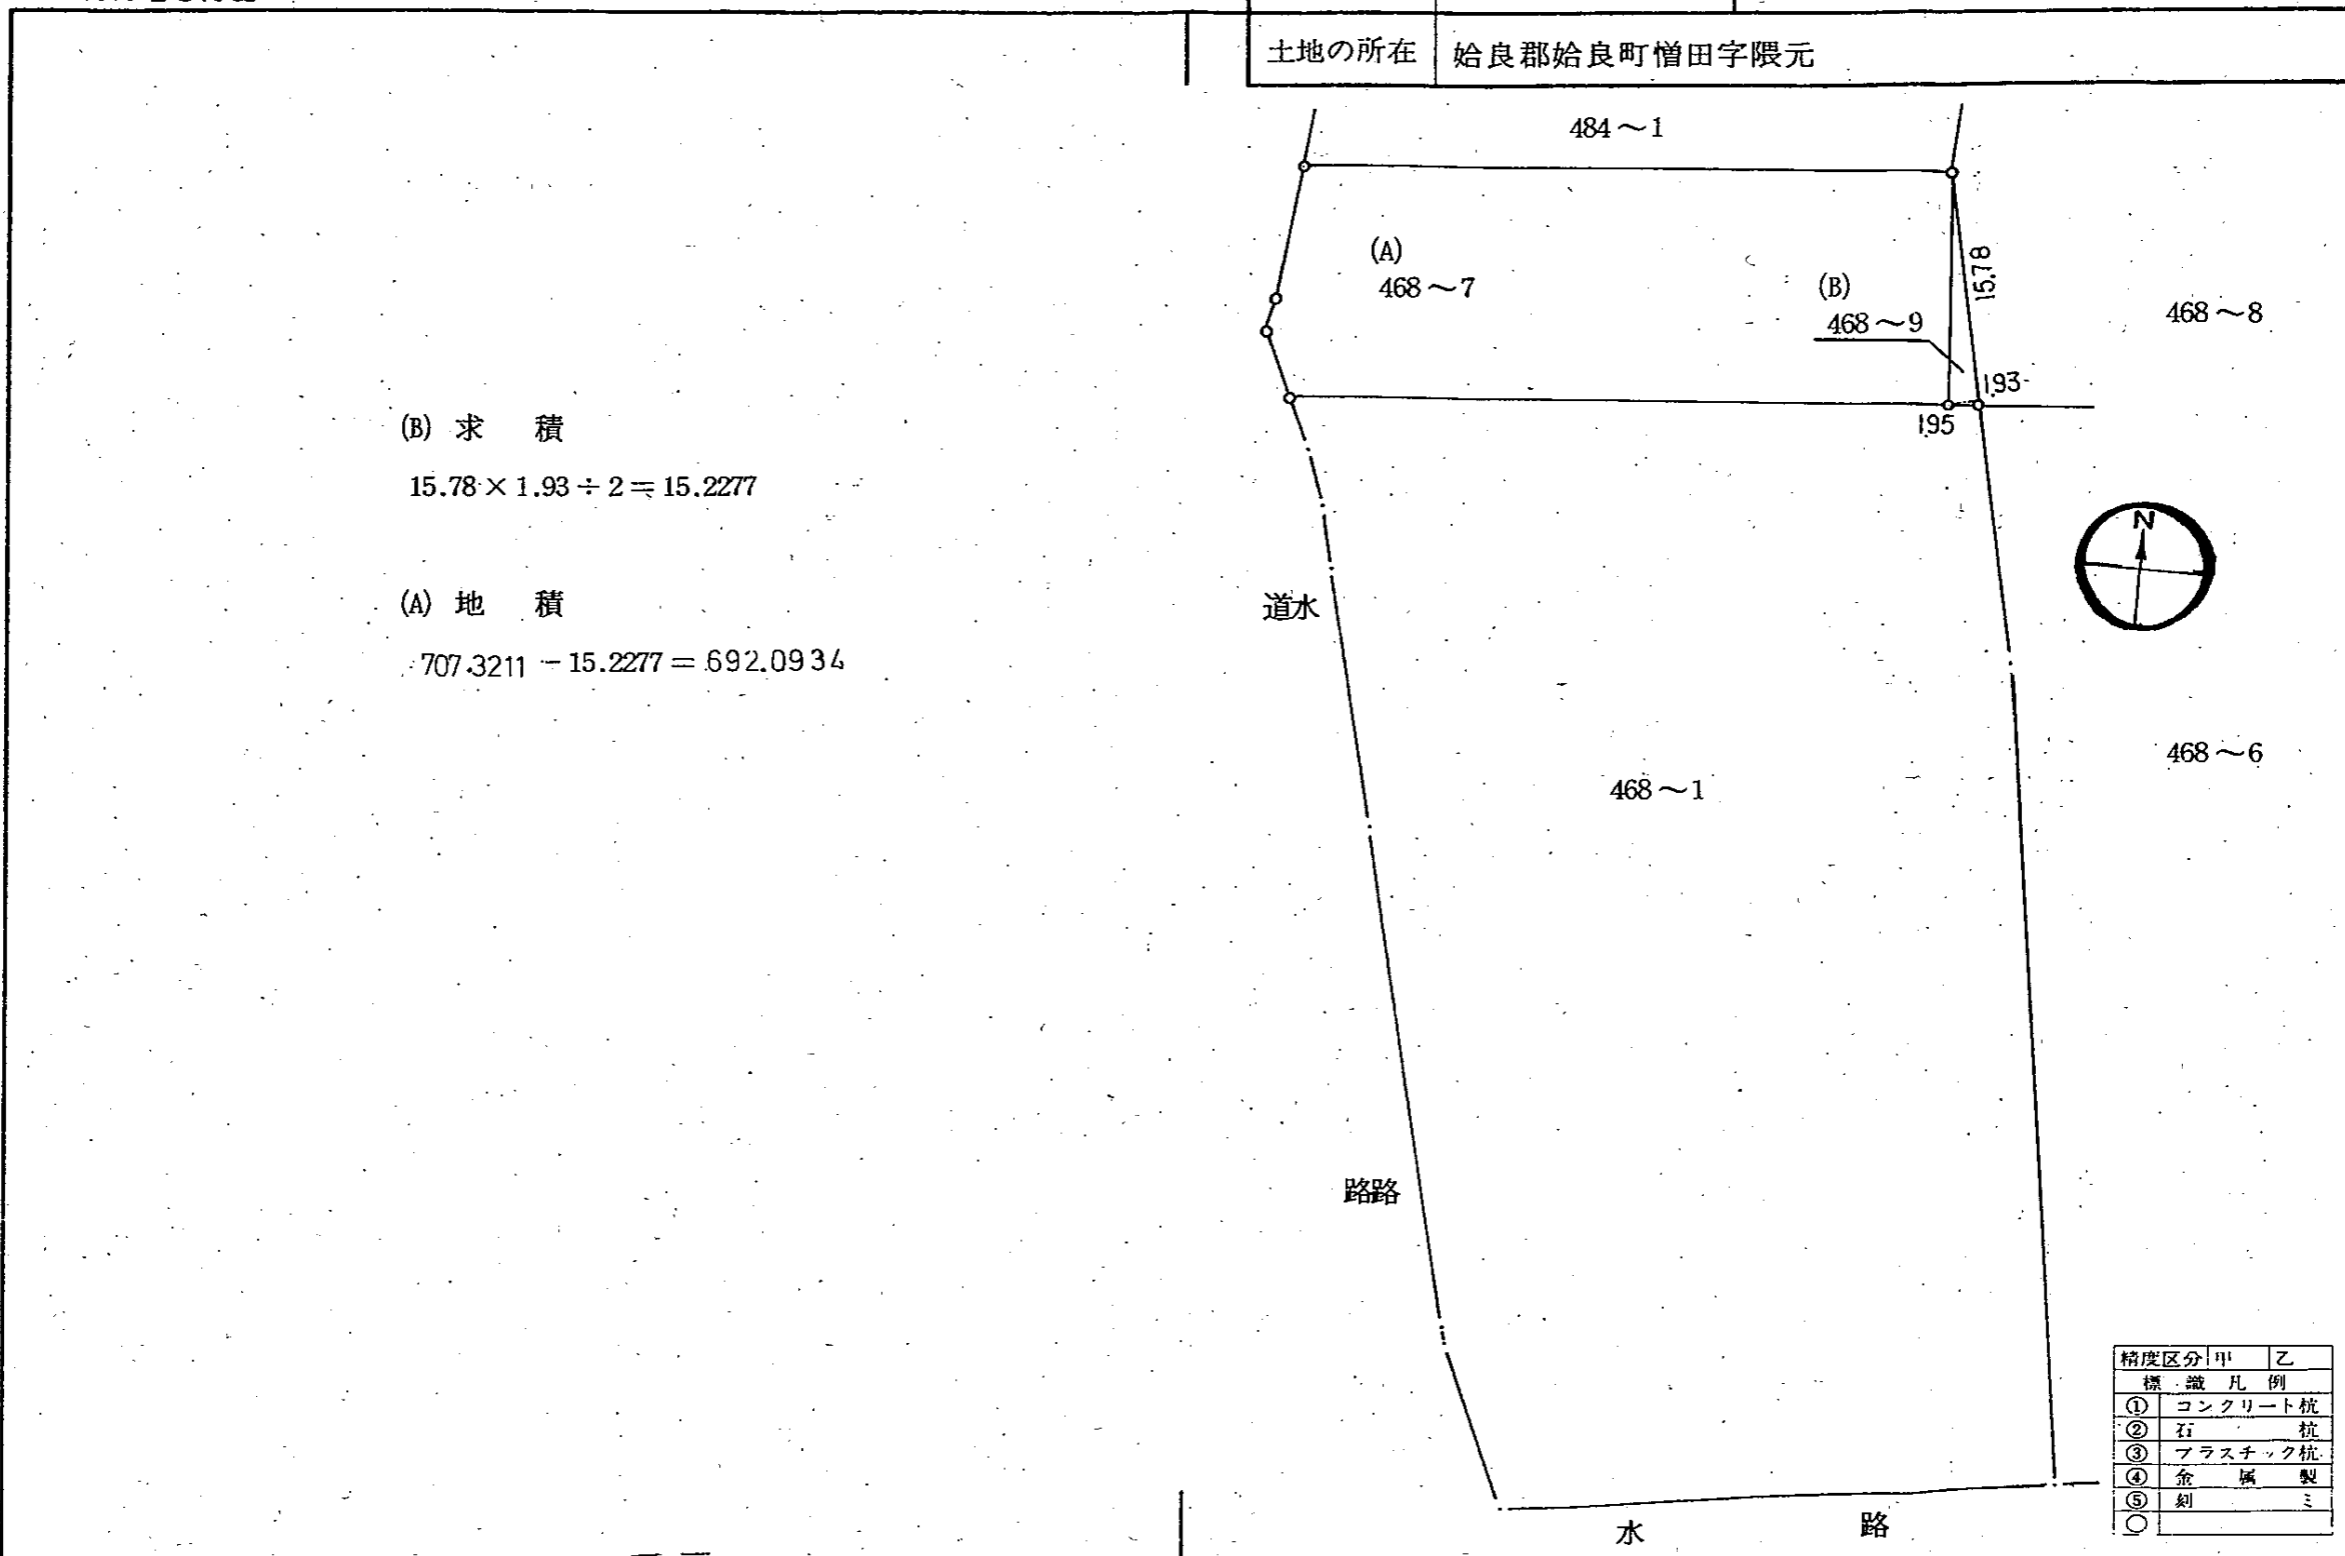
土地の所在 | 姶良郡姶良町増田字隈元

484～1

(A)
468～7

(B)
468～9

15.78

468～8

1.93

1.95

(B) 求 積

$15.78 \times 1.93 \div 2 \fallingdotseq 15.2277$

(A) 地 積

$707.3211 - 15.2277 = 692.0934$

道水

N

468～6

468～1

路路

水 路

| 精度区分 | 甲 | 乙 |
|---|---|---|
| 標 識 凡 例 | | |
| ① | コンクリート杭 | |
| ② | 石 杭 | |
| ③ | プラスチック杭 | |
| ④ | 金 属 製 | |
| ⑤ | 刻 ミ | |
| ○ | | |